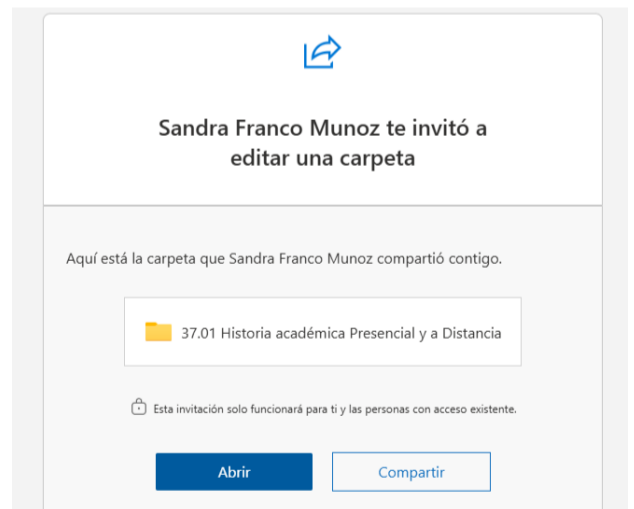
Sandra Franco Munoz te invitó a editar una carpeta

Aquí está la carpeta que Sandra Franco Munoz compartió contigo.

37.01 Historia académica Presencial y a Distancia

Esta invitación solo funcionará para ti y las personas con acceso existente.

Abrir

Compartir